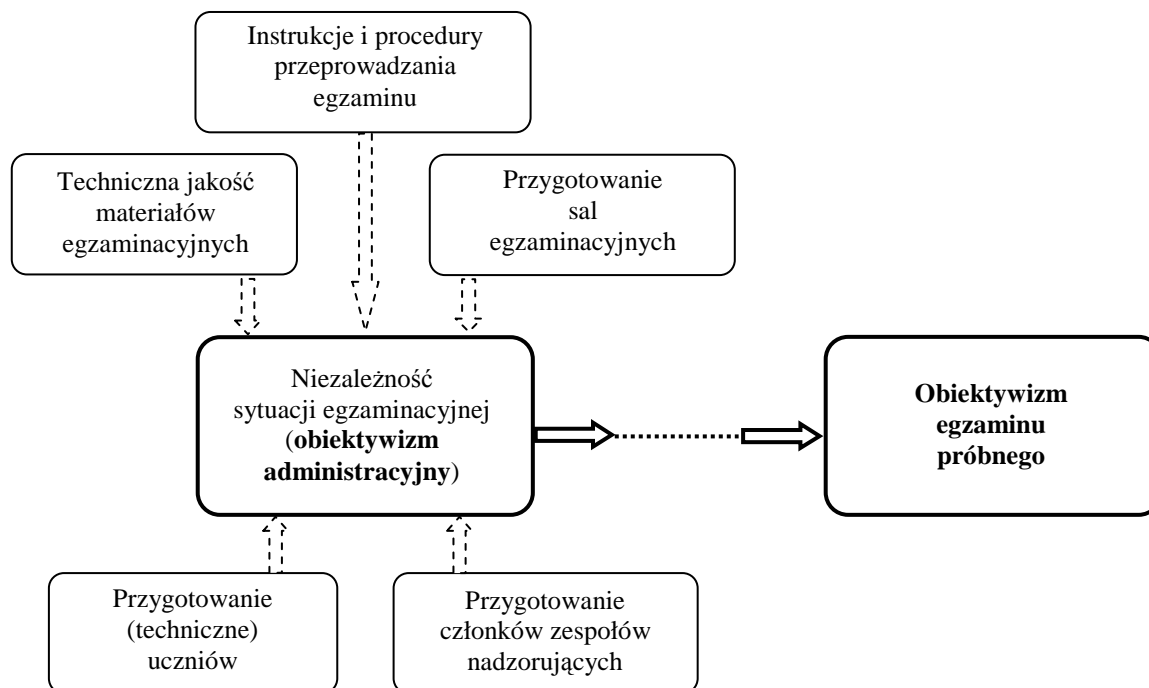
Instrukcje i procedury przeprowadzania egzaminu

Techniczna jakość materiałów egzaminacyjnych

Przygotowanie sal egzaminacyjnych

Niezależność sytuacji egzaminacyjnej (**obiektywizm administracyjny**)

**Obiektywizm egzaminu próbnego**

Przygotowanie (techniczne) uczniów

Przygotowanie członków zespołów nadzorujących